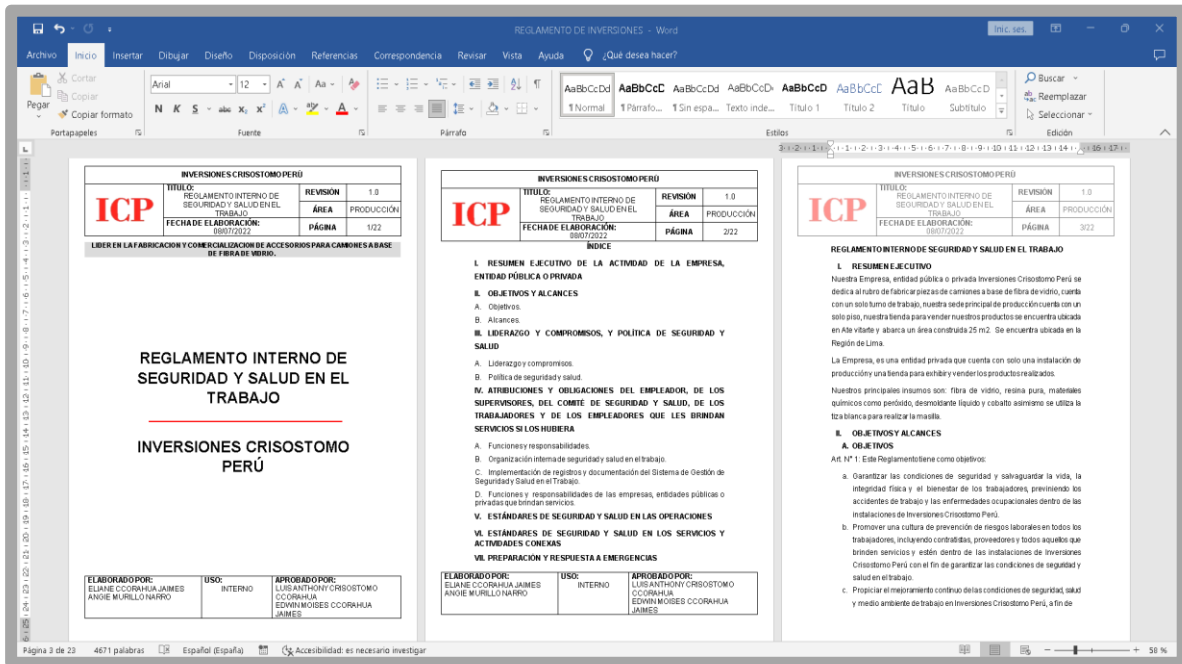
REGLAMENTO DE INVERSIONES - Word

Inic. ses

Archivo Inicio Insertar Dibujar Diseño Disposición Referencias Correspondencia Revisar Vista Ayuda ¿Qué desea hacer?

Pegar Cortar Copiar Copiar formato Portapapeles

Arial 12 N K S abc $x_2$ $x^2$ Fuente

Párrafo

AaBbCcDd ¶Normal AaBbCcE ¶Párrafo... AaBbCcDd ¶Sin espa... AaBbCcD Texto inde... AaBbCcD Título 1 AaBbCcD Título 2 AaB Título AaBbCcD Subtítulo

Estilos

Buscar Reemplazar Seleccionar Edición

INVERSIONES CRISOSTOMO PERÚ

| ICP | TÍTULO: REGLAMENTO INTERNO DE SEGURIDAD Y SALUD EN EL TRABAJO | REVISIÓN | 1.0 |
|---|---|---|---|
| | | ÁREA | PRODUCCIÓN |
| | FECHA DE ELABORACIÓN: 08/07/2022 | PÁGINA | 1/22 |

LIDER EN LA FABRICACION Y COMERCIALIZACION DE ACCESORIOS PARA CAMIONES A BASE DE FIBRA DE VIDRIO.

REGLAMENTO INTERNO DE SEGURIDAD Y SALUD EN EL TRABAJO

INVERSIONES CRISOSTOMO PERÚ

| ELABORADO POR: ELIANE CCORAHUA JAIMES ANGIE MURILLO NARRO | USO: INTERNO | APROBADO POR: LUIS ANTHONY CRISOSTOMO CCORAHUA EDWIN MOISES CCORAHUA JAIMES |
|---|---|---|

INVERSIONES CRISOSTOMO PERÚ

| ICP | TÍTULO: REGLAMENTO INTERNO DE SEGURIDAD Y SALUD EN EL TRABAJO | REVISIÓN | 1.0 |
|---|---|---|---|
| | | ÁREA | PRODUCCIÓN |
| | FECHA DE ELABORACIÓN: 08/07/2022 | PÁGINA | 2/22 |

ÍNDICE

I. RESUMEN EJECUTIVO DE LA ACTIVIDAD DE LA EMPRESA, ENTIDAD PÚBLICA O PRIVADA

II. OBJETIVOS Y ALCANCES

A. Objetivos.

B. Alcances.

III. LIDERAZGO Y COMPROMISOS, Y POLÍTICA DE SEGURIDAD Y SALUD

A. Liderazgo y compromisos.

B. Política de seguridad y salud.

IV. ATRIBUCIONES Y OBLIGACIONES DEL EMPLEADOR, DE LOS SUPERVISORES, DEL COMITÉ DE SEGURIDAD Y SALUD, DE LOS TRABAJADORES Y DE LOS EMPLEADORES QUE LES BRINDAN SERVICIOS SI LOS HUBIERA

A. Funciones y responsabilidades.

B. Organización interna de seguridad y salud en el trabajo.

C. Implementación de registros y documentación del Sistema de Gestión de Seguridad y Salud en el Trabajo.

D. Funciones y responsabilidades de las empresas, entidades públicas o privadas que brindan servicios.

V. ESTÁNDARES DE SEGURIDAD Y SALUD EN LAS OPERACIONES

VI. ESTÁNDARES DE SEGURIDAD Y SALUD EN LOS SERVICIOS Y ACTIVIDADES CONEXAS

VII. PREPARACIÓN Y RESPUESTA A EMERGENCIAS

| ELABORADO POR: ELIANE CCORAHUA JAIMES ANGIE MURILLO NARRO | USO: INTERNO | APROBADO POR: LUIS ANTHONY CRISOSTOMO CCORAHUA EDWIN MOISES CCORAHUA JAIMES |
|---|---|---|

INVERSIONES CRISOSTOMO PERÚ

| ICP | TÍTULO: REGLAMENTO INTERNO DE SEGURIDAD Y SALUD EN EL TRABAJO | REVISIÓN | 1.0 |
|---|---|---|---|
| | | ÁREA | PRODUCCIÓN |
| | FECHA DE ELABORACIÓN: 08/07/2022 | PÁGINA | 3/22 |

REGLAMENTO INTERNO DE SEGURIDAD Y SALUD EN EL TRABAJO

I. RESUMEN EJECUTIVO

Nuestra Empresa, entidad pública o privada Inversiones Crisostomo Perú se dedica al rubro de fabricar piezas de camiones a base de fibra de vidrio, cuenta con un solo turno de trabajo, nuestra sede principal de producción cuenta con un solo piso, nuestra tienda para exhibir nuestros productos se encuentra ubicada en Ate vitarte y abarca un área construida 25 m2. Se encuentra ubicada en la Región de Lima.

La Empresa, es una entidad privada que cuenta con solo una instalación de producción y una tienda para exhibir y vender los productos realizados.

Nuestros principales insumos son: fibra de vidrio, resina pura, materiales químicos como peróxido, desmoldante líquido y cobalto asimismo se utiliza la tiza blanca para realizar la masilla.

II. OBJETIVOS Y ALCANCES

A. OBJETIVOS

Art. N° 1: Este Reglamento tiene como objetivos:

a. Garantizar las condiciones de seguridad y salvaguardar la vida, la integridad física y el bienestar de los trabajadores, previniendo los accidentes de trabajo y las enfermedades ocupacionales dentro de las instalaciones de Inversiones Crisostomo Perú.

b. Promover una cultura de prevención de riesgos laborales en todos los trabajadores, incluyendo contratistas, proveedores y todos aquellos que brinden servicios y estén dentro de las instalaciones de Inversiones Crisostomo Perú con el fin de garantizar las condiciones de seguridad y salud en el trabajo.

c. Propiciar el mejoramiento continuo de las condiciones de seguridad, salud y medio ambiente de trabajo en Inversiones Crisostomo Perú, a fin de

Página 3 de 23 4671 palabras Español (España) Accesibilidad: es necesario investigar 58 %